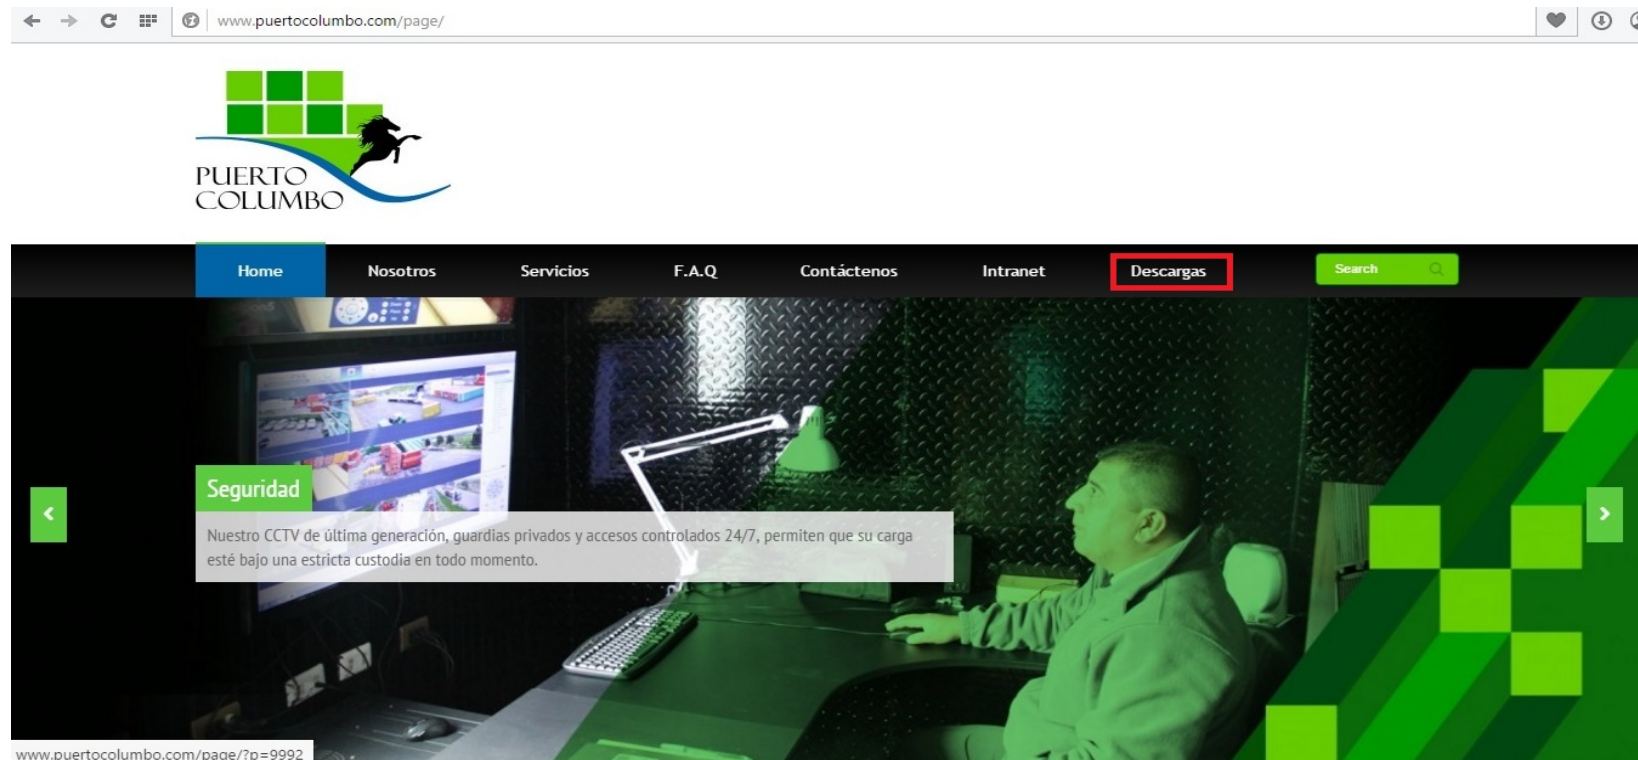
www.puertocolumbo.com/page/

PUERTO COLUMBO

Home Nosotros Servicios F.A.Q Contáctenos Intranet Descargas Search

Seguridad

Nuestro CCTV de última generación, guardias privados y accesos controlados 24/7, permiten que su carga esté bajo una estricta custodia en todo momento.

www.puertocolumbo.com/page/?p=9992